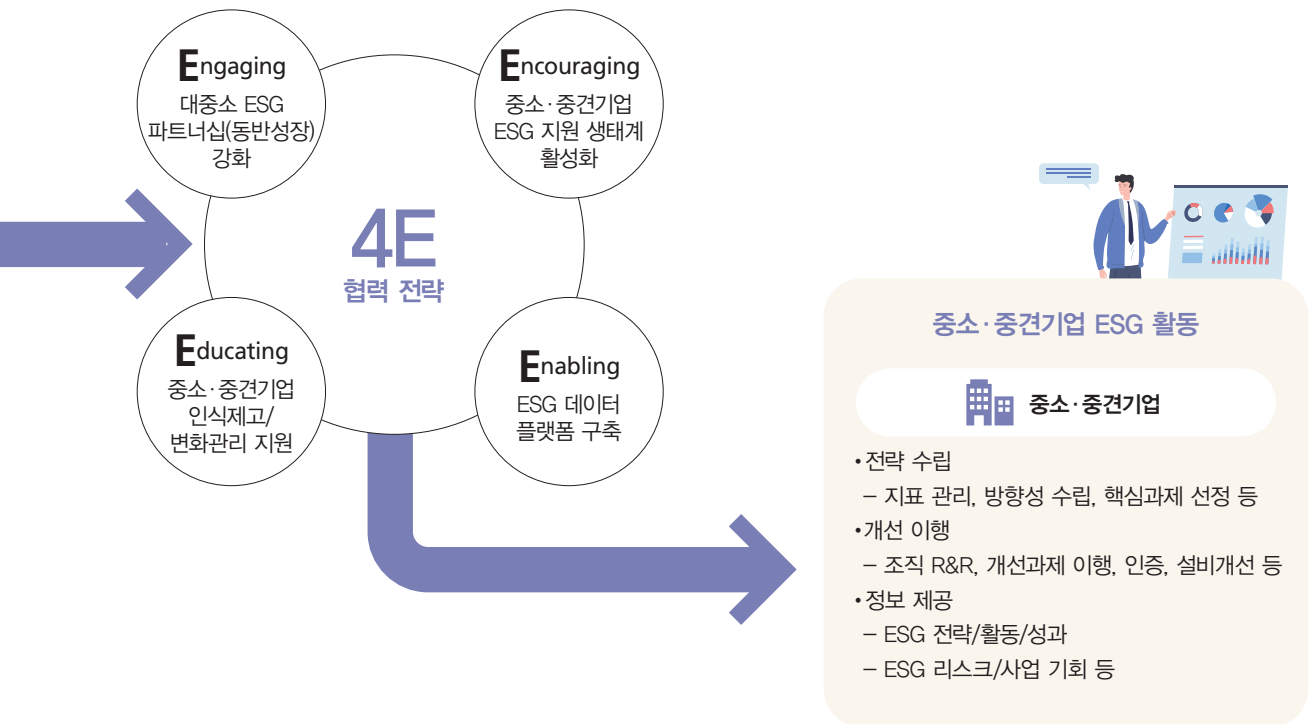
Engaging
대중소 ESG 파트너십(동반성장) 강화

Encouraging
중소·중견기업 ESG 지원 생태계 활성화

4E
협력 전략

Educating
중소·중견기업 인식제고/변화관리 지원

Enabling
ESG 데이터 플랫폼 구축

중소·중견기업 ESG 활동

중소·중견기업

• 전략 수립
– 지표 관리, 방향성 수립, 핵심과제 선정 등
• 개선 이행
– 조직 R&R, 개선과제 이행, 인증, 설비개선 등
• 정보 제공
– ESG 전략/활동/성과
– ESG 리스크/사업 기회 등